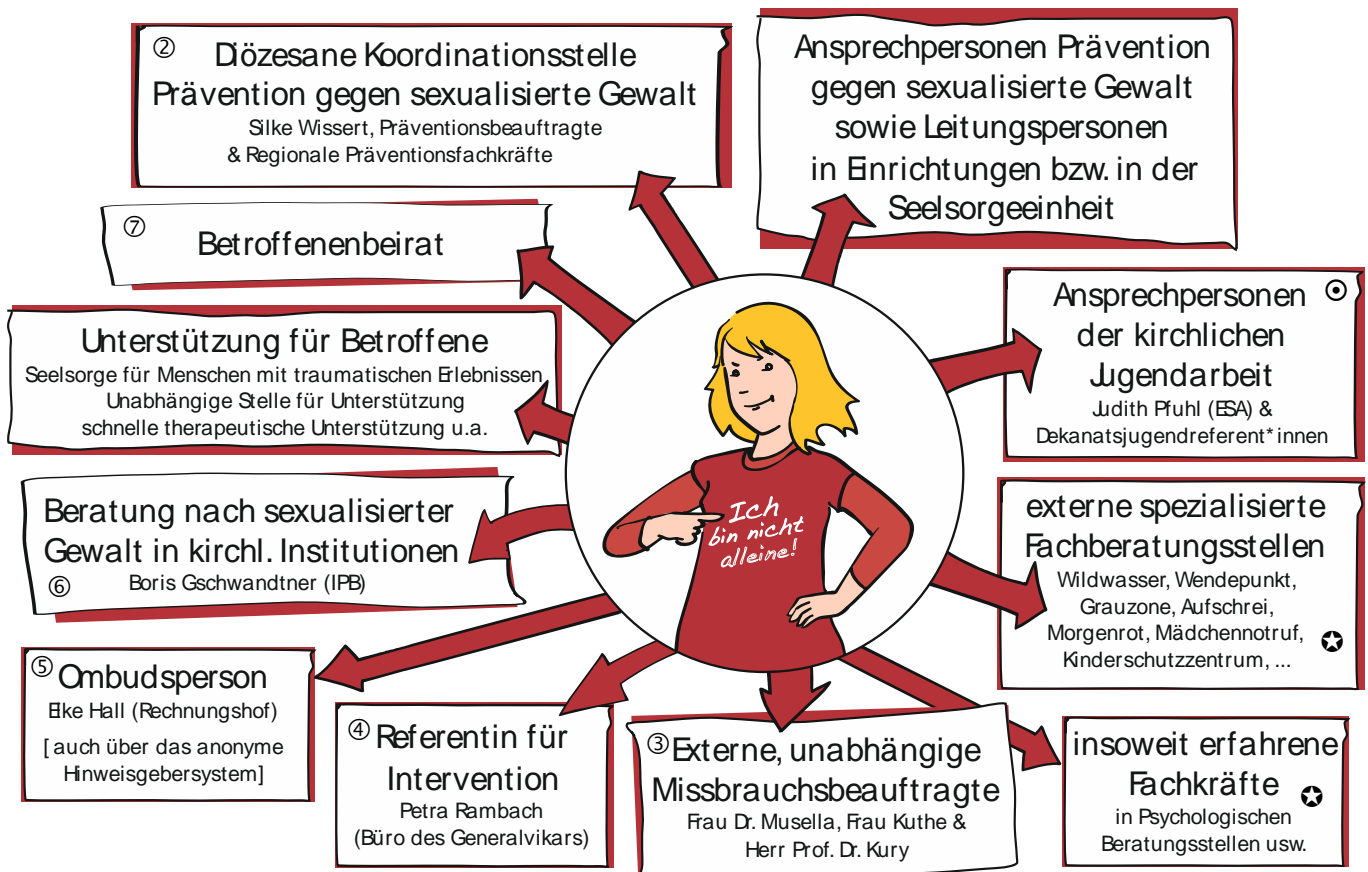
② Diözesane Koordinationsstelle Prävention gegen sexualisierte Gewalt
Silke Wissert, Präventionsbeauftragte & Regionale Präventionsfachkräfte

Ansprechpersonen Prävention gegen sexualisierte Gewalt sowie Leitungspersonen in Einrichtungen bzw. in der Seelsorgeeinheit

⑦ Betroffenenbeirat

Ansprechpersonen der kirchlichen Jugendarbeit ⊙
Judith Pfuhl (ESA) & Dekanatsjugendreferent*innen

Unterstützung für Betroffene
Seelsorge für Menschen mit traumatischen Erlebnissen
Unabhängige Stelle für Unterstützung
schnelle therapeutische Unterstützung u.a.

Ich bin nicht alleine!

Beratung nach sexualisierter Gewalt in kirchl. Institutionen
⑥ Boris Gschwandtner (IPB)

externe spezialisierte Fachberatungsstellen
Wildwasser, Wendepunkt, Grauzone, Aufschrei, Morgenrot, Mädchennotruf, Kinderschutzzentrum, ...

⑤ Ombudsperson
Elke Hall (Rechnungshof)
[auch über das anonyme Hinweisgebersystem]

④ Referentin für Intervention
Petra Rambach
(Büro des Generalvikars)

③ Externe, unabhängige Missbrauchsbeauftragte
Frau Dr. Musella, Frau Kuthe & Herr Prof. Dr. Kury

insoweit erfahrene Fachkräfte
in Psychologischen Beratungsstellen usw.